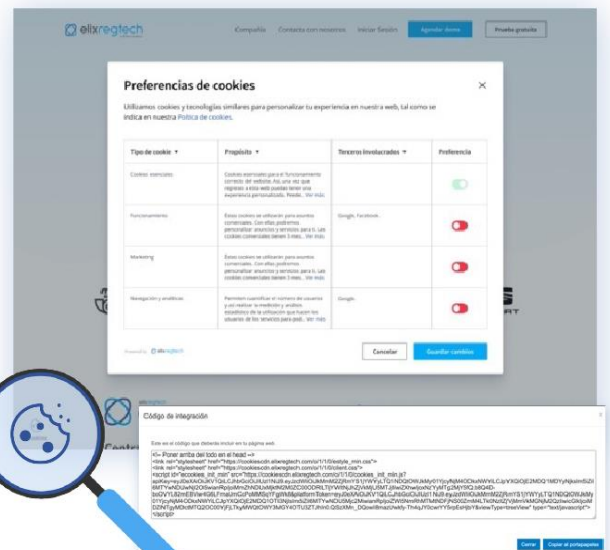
elixregtech

Compañía Contacta con nosotros Iniciar Sesión Agendar demo Prueba gratuita

Preferencias de cookies

Utilizamos cookies y tecnologías similares para personalizar tu experiencia en nuestra web, tal como se indica en nuestra Política de cookies.

| Tipo de cookie | Propósito | Terceros involucrados | Preferencia |
|---|---|---|---|
| Cookies esenciales | Cookies esenciales para el funcionamiento correcto del website. Así, una vez que regreses a esta web puedas tener una experiencia personalizada. Puede... Ver más | | |
| Funcionamiento | Estas cookies se utilizarán para enviarte comerciales. Con ellas podremos personalizar anuncios y servicios para ti. Las cookies comerciales tienen 3 mes... Ver más | Google, Facebook | |
| Marketing | Estas cookies se utilizarán para enviarte comerciales. Con ellas podremos personalizar anuncios y servicios para ti. Las cookies comerciales tienen 3 mes... Ver más | | |
| Navegación y analíticas | Permiten cuantificar el número de usuarios y así realizar la medición y análisis estadístico de la utilización que hacen los usuarios de los servicios para pod... Ver más | Google | |

Powered by elixregtech

Cancelar Guardar cambios

Código de integración

Este es el código que deberás incluir en tu página web

<!-- Poner arriba del todo en el head -->
<link rel="stylesheet" href="https://cookiescdn.elixregtech.com/js/1/1/0/estyle_min.css">
<link rel="stylesheet" href="https://cookiescdn.elixregtech.com/js/1/1/0/client.css">
<script id="ecookies_init_min" src="https://cookiescdn.elixregtech.com/js/1/1/0/cookies_init_min.js" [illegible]

Cerrar Copiar al portapapeles